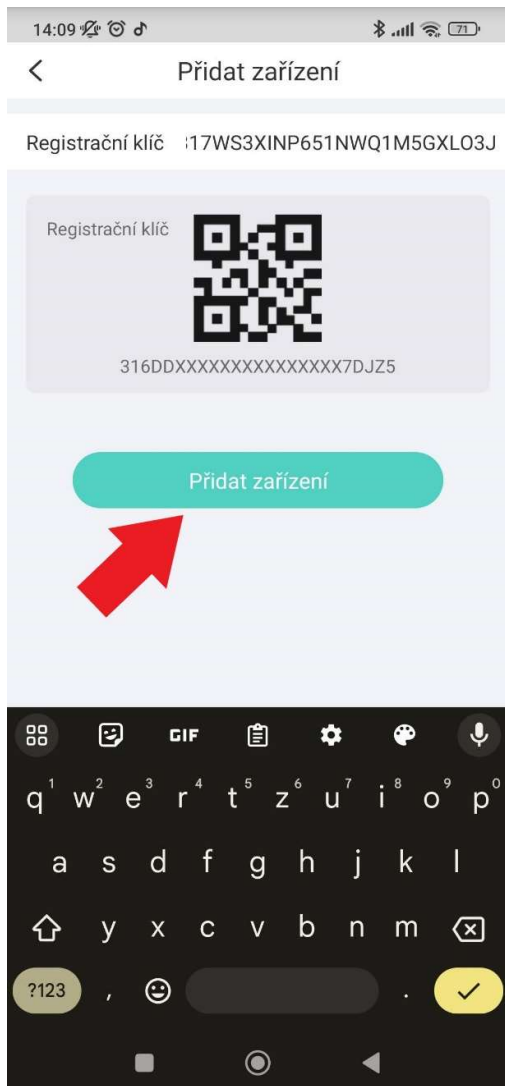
14:09

71

<

Přidat zařízení

Registrační klíč :17WS3XINP651NWQ1M5GXLO3J

Registrační klíč

316DDXXXXXXXXXXXXXXXX7DJZ5

Přidat zařízení

GIF

q 1 w 2 e 3 r 4 t 5 z 6 u 7 i 8 o 9 p 0

a s d f g h j k l

y x c v b n m

?123 , .